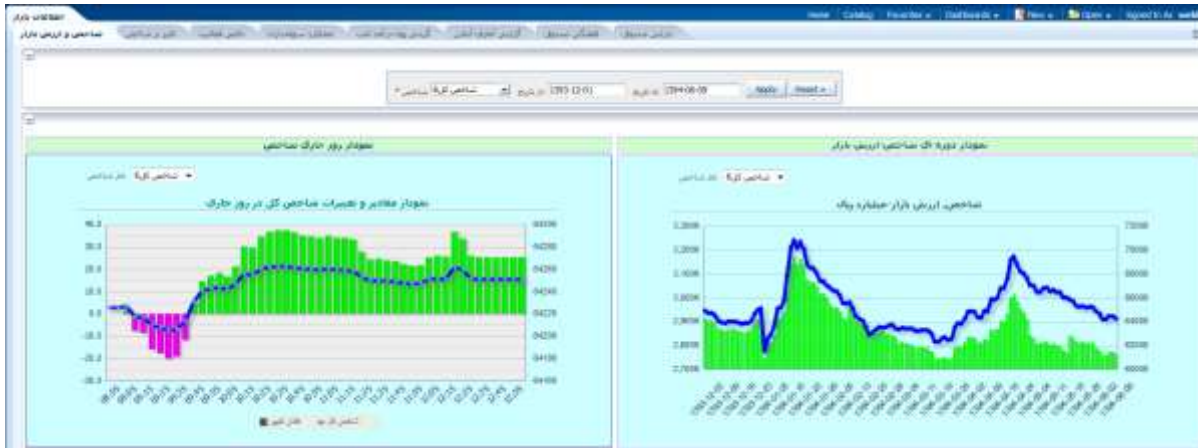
اطلاعات بازار

Home Catalog Favorites Dashboards New Open Signed In As

شاخص و ارزش بازار

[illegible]

Apply Reset

1393-12-01

1394-06-09

نمودار روز جاری شاخص

نمودار دوره ای شاخص ارزش بازار

نمودار مقادیر و تغییرات شاخص کل در روز جاری

شاخص ارزش بازار-میلیارد ریال

شاخص کل

40.0
30.0
20.0
10.0
0.0
-10.0
-20.0
-30.0

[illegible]